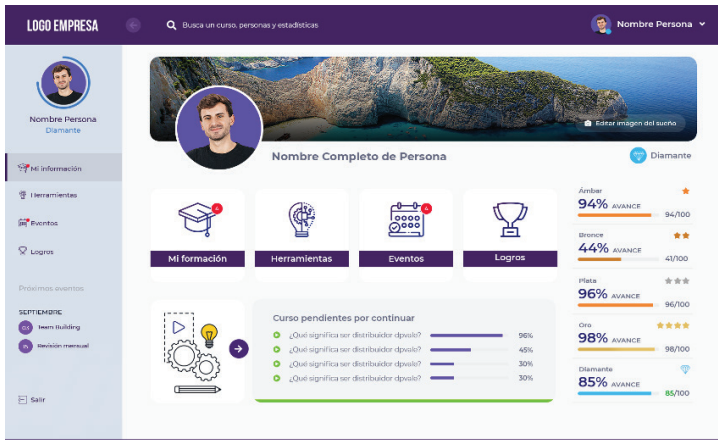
LOGO EMPRESA

Busca un curso, personas y estadísticas

Nombre Persona

Nombre Persona
Diamante

Mi información
Herramientas
Eventos
Logros

Próximos eventos

SEPTIEMBRE
Team Building
Revisión mensual

Salir

Editar imagen del sueño

Nombre Completo de Persona

Diamante

Mi formación
Herramientas
Eventos
Logros

Ámbar
94% AVANCE
94/100

Bronce
44% AVANCE
41/100

Plata
96% AVANCE
96/100

Oro
98% AVANCE
98/100

Diamante
85% AVANCE
85/100

Curso pendientes por continuar
¿Qué significa ser distribuidor dpvalc? 96%
¿Qué significa ser distribuidor dpvalc? 45%
¿Qué significa ser distribuidor dpvalc? 30%
¿Qué significa ser distribuidor dpvalc? 30%